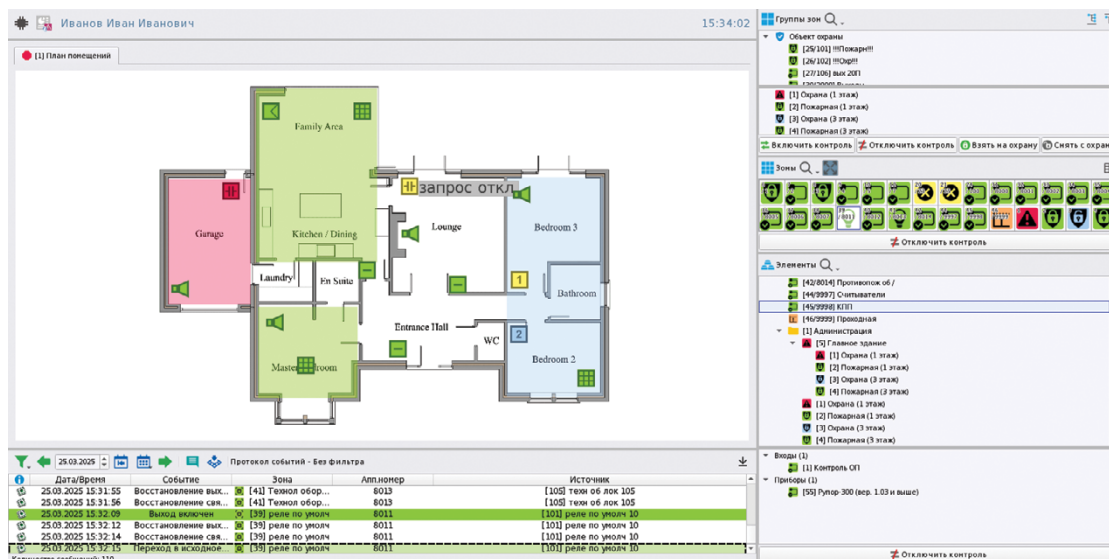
Иванов Иван Иванович
15:34:02
[1] План помещений
Family Area
Garage
Kitchen / Dining
запрос откл
Lounge
Bedroom 3
Laundry
En Suite
1
Bathroom
Entrance Hall
2
WC
Master Bedroom
Bedroom 2

Группы зон
Объект охраны
[25/101] !!!Пожарн!!!
[26/102] !!!Охр!!!
[27/106] вых 20П
[1] Охрана (1 этаж)
[2] Пожарная (1 этаж)
[3] Охрана (3 этаж)
[4] Пожарная (3 этаж)
Включить контроль
Отключить контроль
Взять на охрану
Снять с охран
Зоны
Отключить контроль
Элементы
[42/8014] Противопож об /
[44/9997] Считыватели
[45/9998] КПП
[46/9999] Проходная
[1] Администрация
[5] Главное здание
[1] Охрана (1 этаж)
[2] Пожарная (1 этаж)
[3] Охрана (3 этаж)
[4] Пожарная (3 этаж)
[1] Охрана (1 этаж)
[2] Пожарная (1 этаж)
[3] Охрана (3 этаж)
[4] Пожарная (3 этаж)
Входы (1)
[1] Контроль ОП
Приборы (1)
[55] Рупор 300 (вер. 1.03 и выше)
Отключить контроль

25.03.2025
Протокол событий - Без фильтра

| | Дата/Время | Событие | Зона | Апп.номер | Источник |
|---|---|---|---|---|---|
| | 25.03.2025 15:31:55 | Восстановление вых... | [41] Технол обор... | 8013 | [105] техн об лок 105 |
| | 25.03.2025 15:31:56 | Восстановление свя... | [41] Технол обор... | 8013 | [105] техн об лок 105 |
| | 25.03.2025 15:32:09 | Выход включен | [39] реле по умолч | 8011 | [101] реле по умолч 10 |
| | 25.03.2025 15:32:12 | Восстановление вых... | [39] реле по умолч | 8011 | [101] реле по умолч 10 |
| | 25.03.2025 15:32:14 | Восстановление свя... | [39] реле по умолч | 8011 | [101] реле по умолч 10 |
| | 25.03.2025 15:32:15 | Переход в исходное... | [39] реле по умолч | 8011 | [101] реле по умолч 10 |